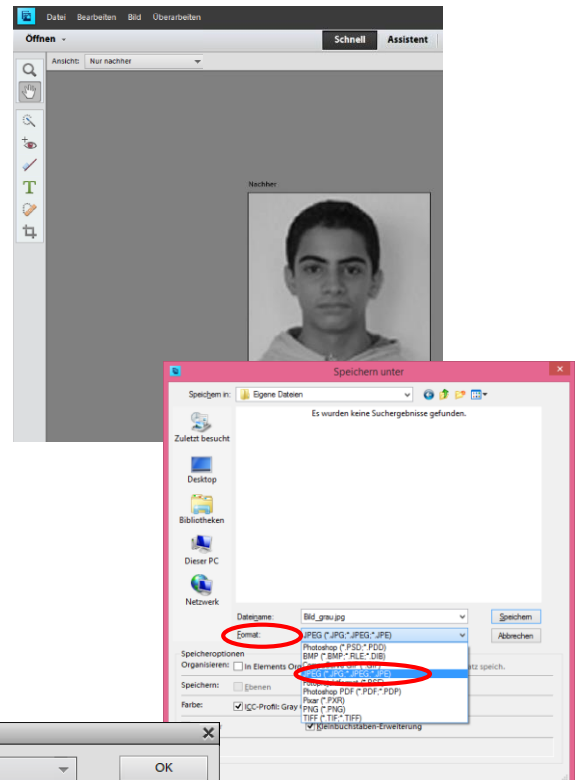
Datei Bearbeiten Bild Überarbeiten

Öffnen

Schnell Assistent

Ansicht: Nur nachher

T

Nachher

Speichern unter

Speichern in: Eigene Dateien

Es wurden keine Suchergebnisse gefunden.

Zuletzt besucht

Desktop

Bibliotheken

Dieser PC

Netzwerk

Dateiname: Bild_grau.jpg

Speichern

Format: JPEG (*.JPG;*.JPEG;*.JPE)

Abbrechen

Speicheroptionen

Organisieren: In Elements Or

Photoshop (*.PSD;*.PDD)
BMP (*.BMP;*.RLE;*.DIB)
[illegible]
JPEG (*.JPG;*.JPEG;*.JPE)
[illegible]
Photoshop PDF (*.PDF;*.PDP)
Pixar (*.PXR)
PNG (*.PNG)
TIFF (*.TIF;*.TIFF)

atz speich.

Speichern: Ebenen

Farbe: ICC-Profil: Gray

Kleinbuchstaben-Erweiterung

OK